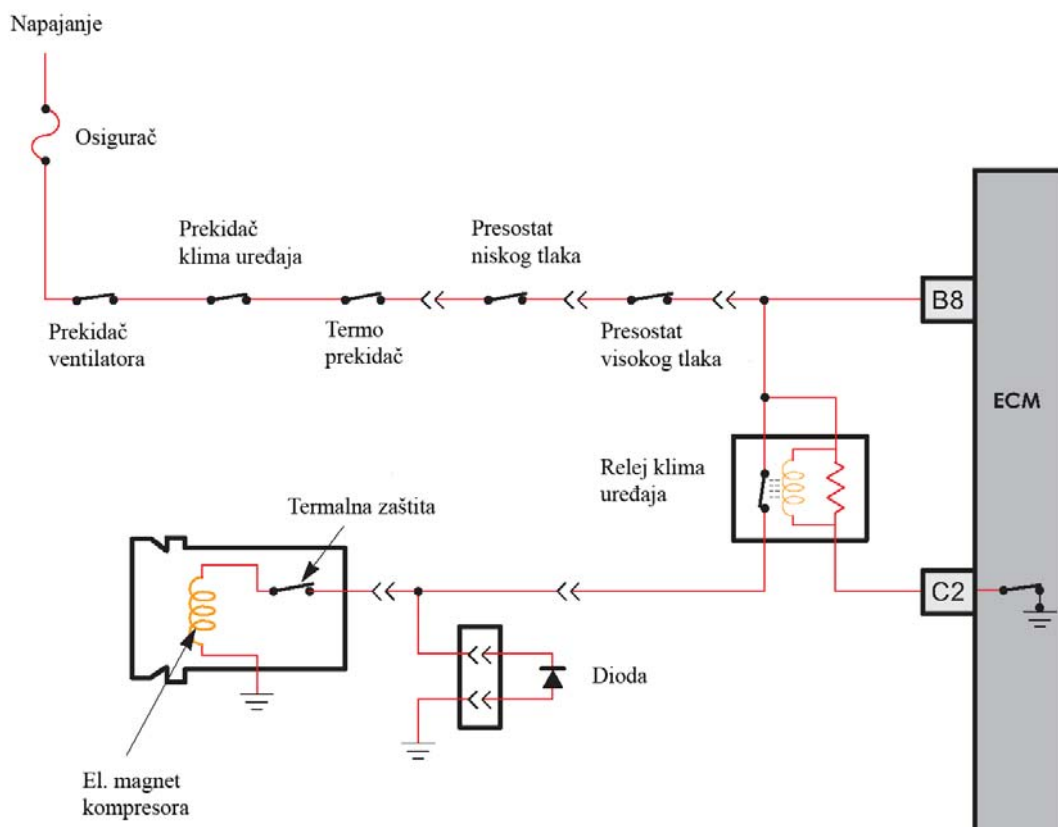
Napajanje

Osigurač

Prekidač klima uređaja

Presostat niskog tlaka

B8

Prekidač ventilatora

Termo prekidač

Presostat visokog tlaka

ECM

Relej klima uređaja

Termalna zaštita

C2

Dioda

El. magnet kompresora